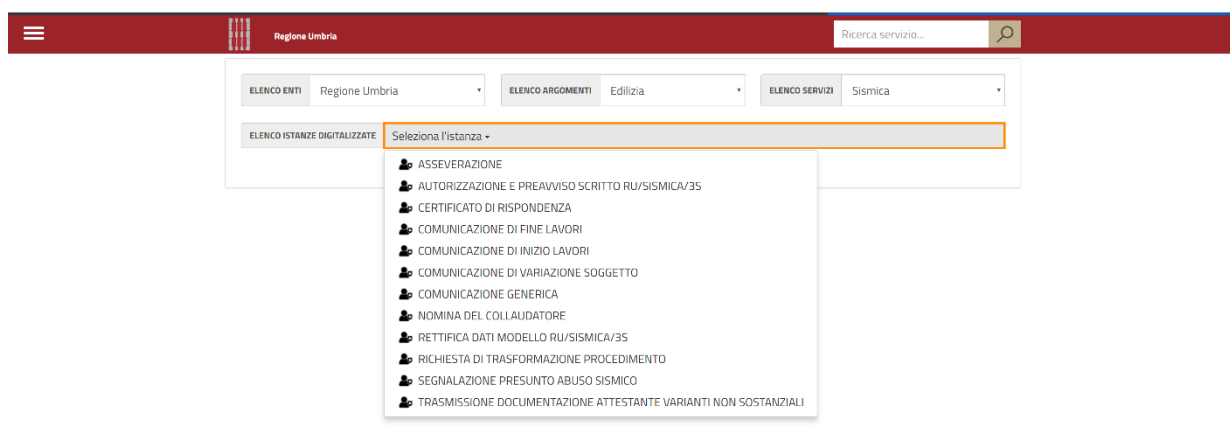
Regione Umbria

Ricerca servizio...

ELENCO ENTI Regione Umbria

ELENCO ARGOMENTI Edilizia

ELENCO SERVIZI Sismica

ELENCO ISTANZE DIGITALIZZATE Seleziona l'istanza

ASSEVERAZIONE
AUTORIZZAZIONE E PREAVVISO SCRITTO RU/SISMICA/35
CERTIFICATO DI RISPONDENZA
COMUNICAZIONE DI FINE LAVORI
COMUNICAZIONE DI INIZIO LAVORI
COMUNICAZIONE DI VARIAZIONE SOGGETTO
COMUNICAZIONE GENERICA
NOMINA DEL COLLAUDATORE
RETTIFICA DATI MODELLO RU/SISMICA/35
RICHIESTA DI TRASFORMAZIONE PROCEDIMENTO
SEGNALAZIONE PRESUNTO ABUSO SISMICO
TRASMISSIONE DOCUMENTAZIONE ATTESTANTE VARIANTI NON SOSTANZIALI